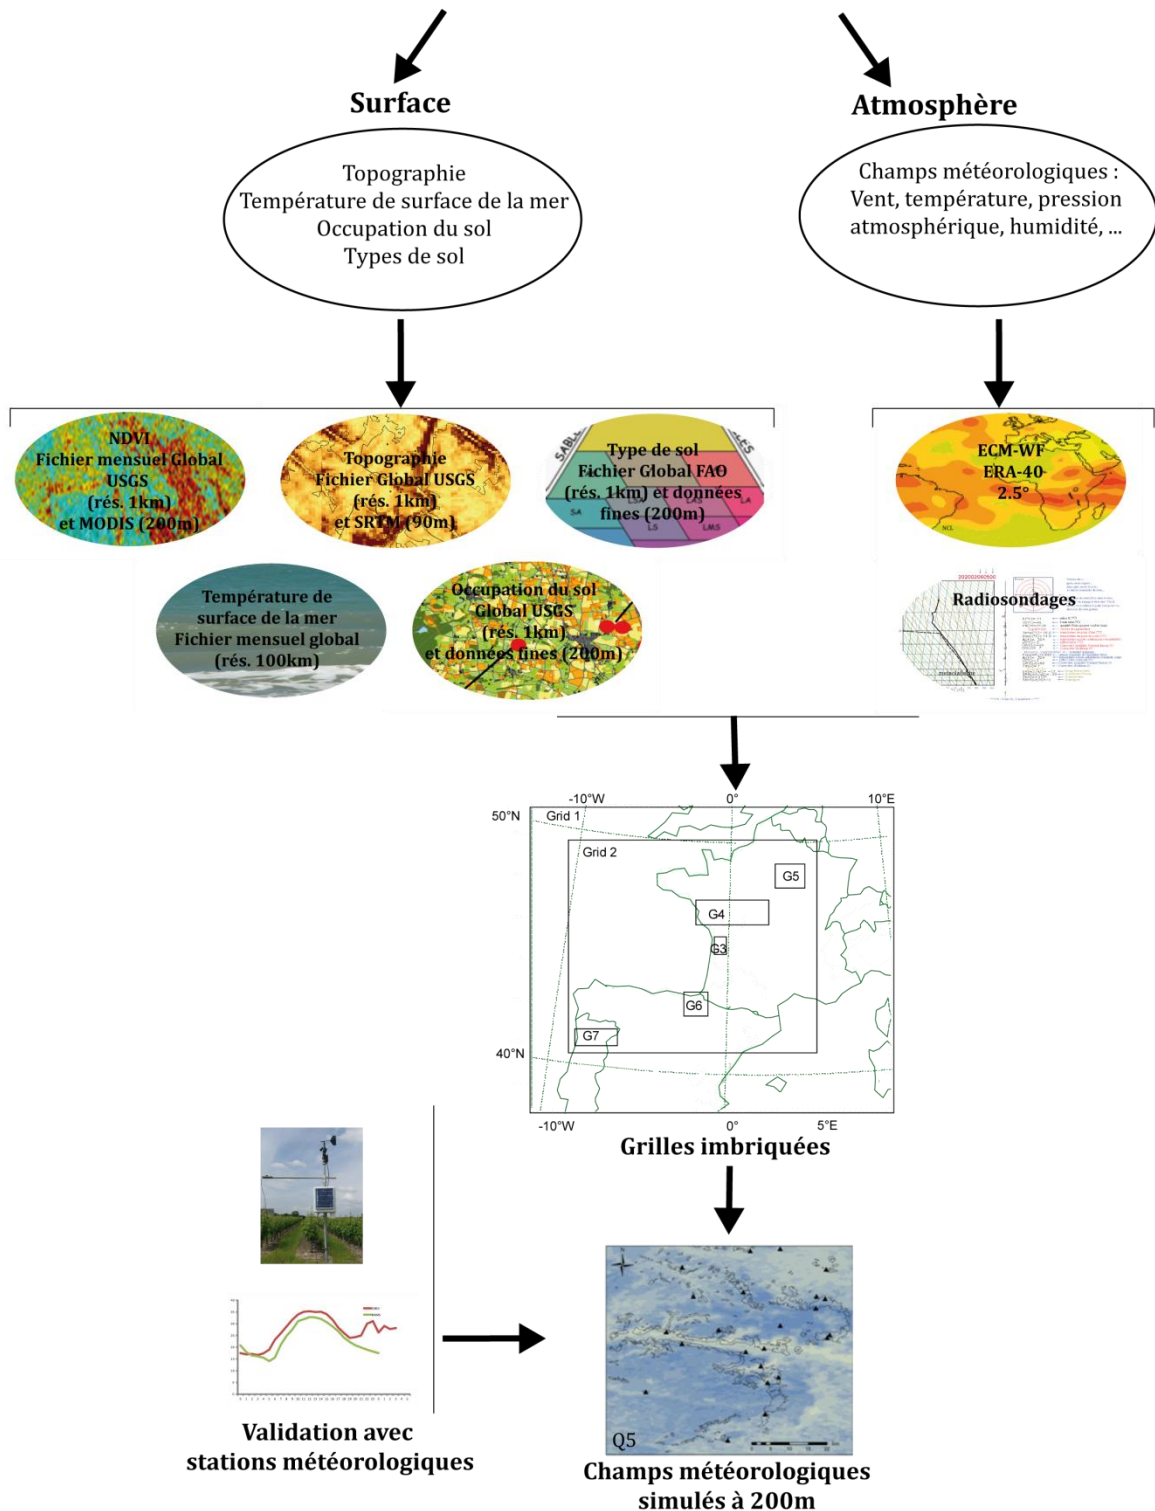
Surface

Atmosphère

Topographie
Température de surface de la mer
Occupation du sol
Types de sol

Champs météorologiques :
Vent, température, pression atmosphérique, humidité, ...

NDVI
Fichier mensuel Global USGS
(rés. 1km)
et MODIS (200m)

Topographie
Fichier Global USGS
(rés. 1km)
et SRTM (90m)

Type de sol
Fichier Global FAO
(rés. 1km) et données fines (200m)

ECM-WF
ERA-40
2.5°

Température de surface de la mer
Fichier mensuel global
(rés. 100km)

Occupation du sol
Global USGS
(rés. 1km)
et données fines (200m)

Radiosondages

-10°W
0°
10°E
50°N
Grid 1
Grid 2
G5
G4
G3
G6
G7
40°N
-10°W
0°
5°E

Grilles imbriquées

Validation avec stations météorologiques

Q5

Champs météorologiques simulés à 200m